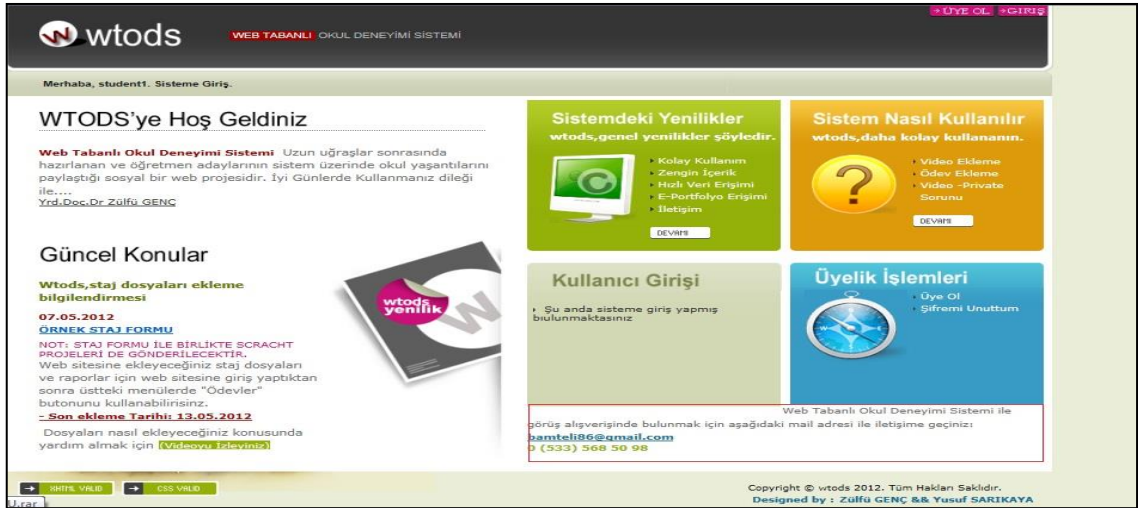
wtods

WEB TABANLI OKUL DENEYİMİ SİSTEMİ

ÜYE OL GİRİŞ

Merhaba, student1. Sisteme Giriş.

WTODS'ye Hoş Geldiniz

Web Tabanlı Okul Deneyimi Sistemi Uzun uğraşlar sonrasında hazırlanan ve öğretmen adaylarının sistem üzerinde okul yaşantılarını paylaştığı sosyal bir web projesidir. İyi Günlerde Kullanmanız dileği ile....
Yrd.Doc.Dr Zülfü GENÇ

Güncel Konular

Wtods,staj dosyaları ekleme bilgilendirmesi

07.05.2012
ÖRNEK STAJ FORMU
NOT: STAJ FORMU İLE BİRLİKTE SCRACHT PROJELERİ DE GÖNDERİLECEKTİR.
Web sitesine ekleyeceğiniz staj dosyaları ve raporlar için web sitesine giriş yaptıktan sonra üstteki menülerde "Ödevler" butonunu kullanabilirisiniz.
- Son ekleme Tarihi: 13.05.2012
Dosyaları nasıl ekleyeceğiniz konusunda yardım almak için [Videoyu İzleyiniz]

wtods yenilik

Sistemdeki Yenilikler
wtods,genel yenilikler şöyledir.
Kolay Kullanım
Zengin İçerik
Hızlı Veri Erişimi
E-Portfolyo Erişimi
İletişim
DEVAMI

Sistem Nasıl Kullanılır
wtods,daha kolay kullananın.
Video Ekleme
Ödev Ekleme
Video -Private Sorunu
DEVAMI

Kullanıcı Girişi
Şu anda sisteme giriş yapmış bulunmaktasınız

Üyelik İşlemleri
Üye Ol
Şifremi Unuttum

Web Tabanlı Okul Deneyimi Sistemi ile görüş alışverişinde bulunmak için aşağıdaki mail adresi ile iletişime geçiniz:
bamteli86@gmail.com
0 (533) 568 50 98

XHTML VALID CSS VALID

Copyright © wtods 2012. Tüm Hakları Saklıdır.
Designed by : Zülfü GENÇ && Yusuf SARIKAYA

.rar